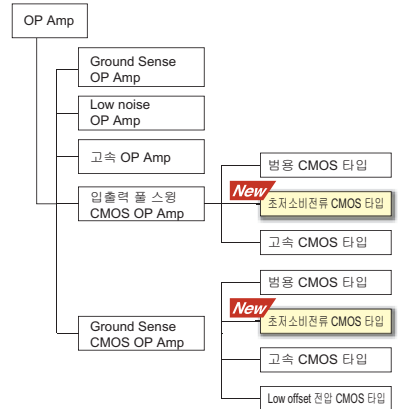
OP Amp

Ground Sense OP Amp

Low noise OP Amp

고속 OP Amp

입출력 풀 스윙 CMOS OP Amp

범용 CMOS 타입

New

초저소비전류 CMOS 타입

고속 CMOS 타입

Ground Sense CMOS OP Amp

범용 CMOS 타입

New

초저소비전류 CMOS 타입

고속 CMOS 타입

Low offset 전압 CMOS 타입